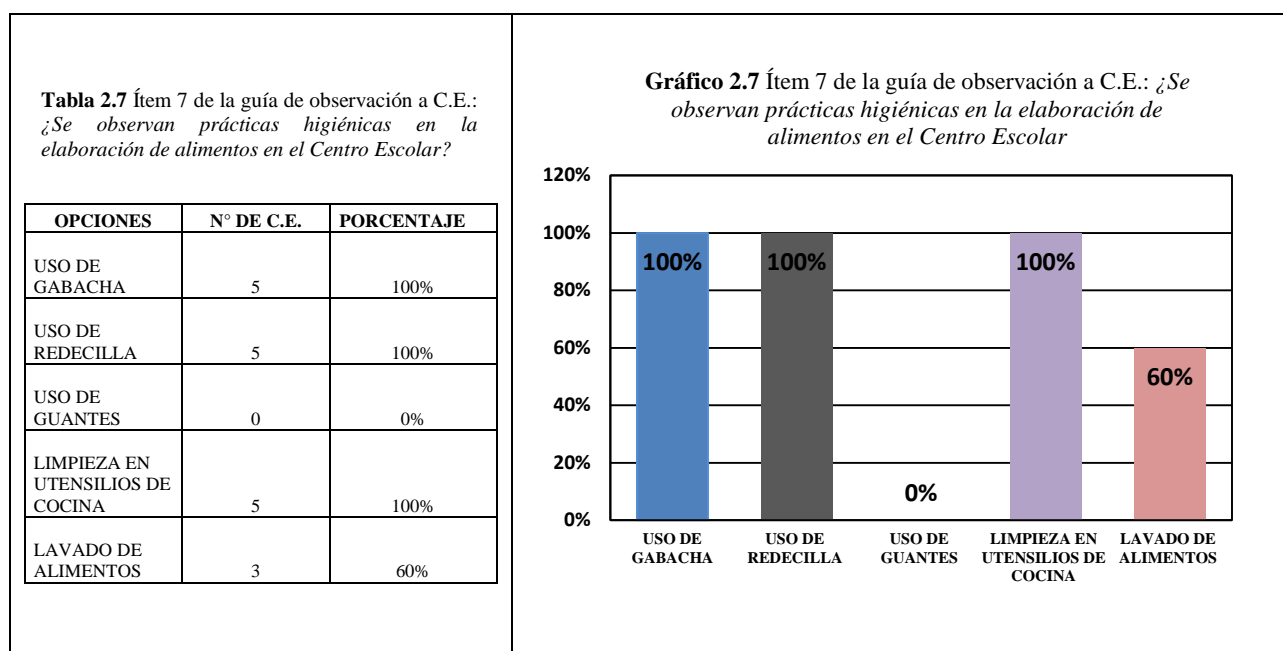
**Tabla 2.7** Ítem 7 de la guía de observación a C.E.: *¿Se observan prácticas higiénicas en la elaboración de alimentos en el Centro Escolar?*

| OPCIONES | N° DE C.E. | PORCENTAJE |
|---|---|---|
| USO DE GABACHA | 5 | 100% |
| USO DE REDECILLA | 5 | 100% |
| USO DE GUANTES | 0 | 0% |
| LIMPIEZA EN UTENSILIOS DE COCINA | 5 | 100% |
| LAVADO DE ALIMENTOS | 3 | 60% |

**Gráfico 2.7** Ítem 7 de la guía de observación a C.E.: *¿Se observan prácticas higiénicas en la elaboración de alimentos en el Centro Escolar*

120%
100%
80%
60%
40%
20%
0%

100%
100%
0%
100%
60%

USO DE GABACHA
USO DE REDECILLA
USO DE GUANTES
LIMPIEZA EN UTENSILIOS DE COCINA
LAVADO DE ALIMENTOS